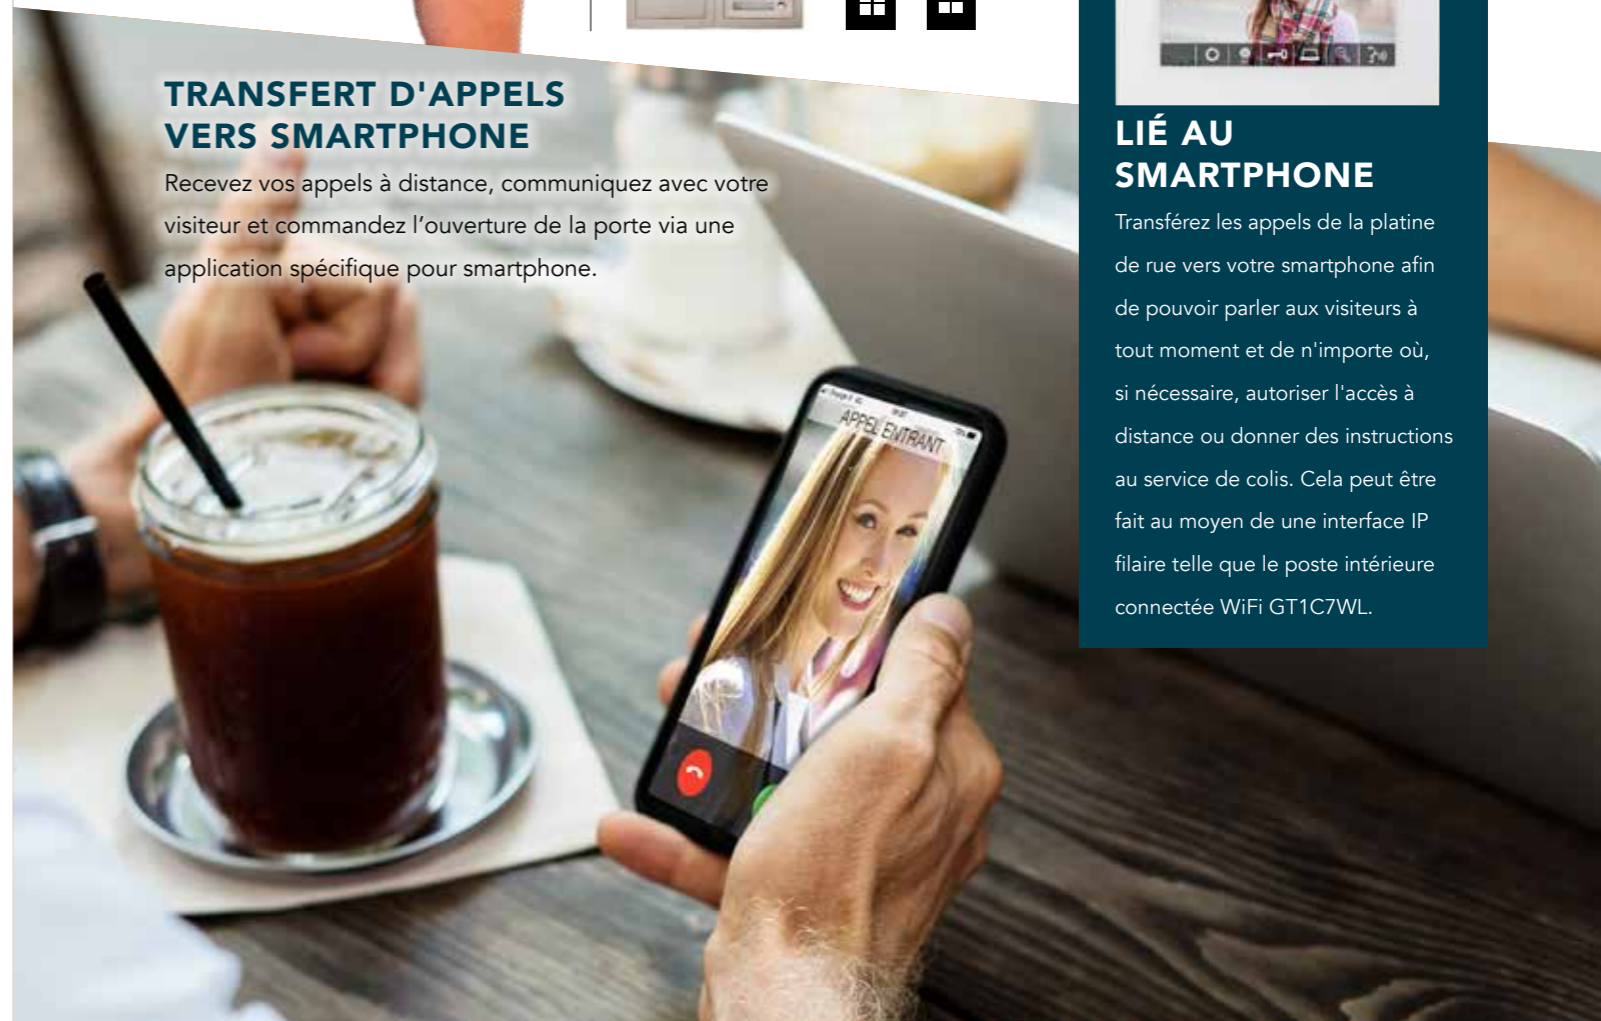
TRANSFERT D'APPELS VERS SMARTPHONE

Recevez vos appels à distance, communiquez avec votre visiteur et commandez l’ouverture de la porte via une application spécifique pour smartphone.

APPEL ENTRANT

LIÉ AU SMARTPHONE

Transférez les appels de la platine de rue vers votre smartphone afin de pouvoir parler aux visiteurs à tout moment et de n'importe où, si nécessaire, autoriser l'accès à distance ou donner des instructions au service de colis. Cela peut être fait au moyen de une interface IP filaire telle que le poste intérieure connectée WiFi GT1C7WL.